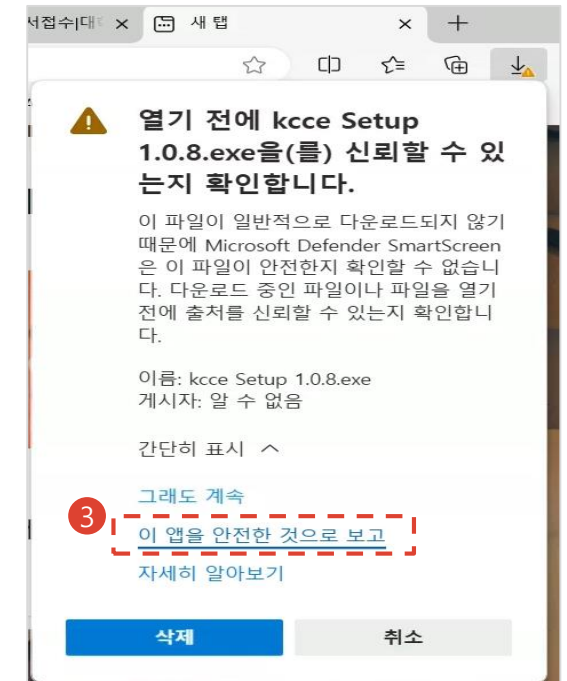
서접수|대 ×　새 탭 × +

열기 전에 kcce Setup 1.0.8.exe을(를) 신뢰할 수 있는지 확인합니다.

이 파일이 일반적으로 다운로드되지 않기 때문에 Microsoft Defender SmartScreen은 이 파일이 안전한지 확인할 수 없습니다. 다운로드 중인 파일이나 파일을 열기 전에 출처를 신뢰할 수 있는지 확인합니다.

이름: kcce Setup 1.0.8.exe
게시자: 알 수 없음

간단히 표시

그래도 계속
3
이 앱을 안전한 것으로 보고
자세히 알아보기

삭제　취소